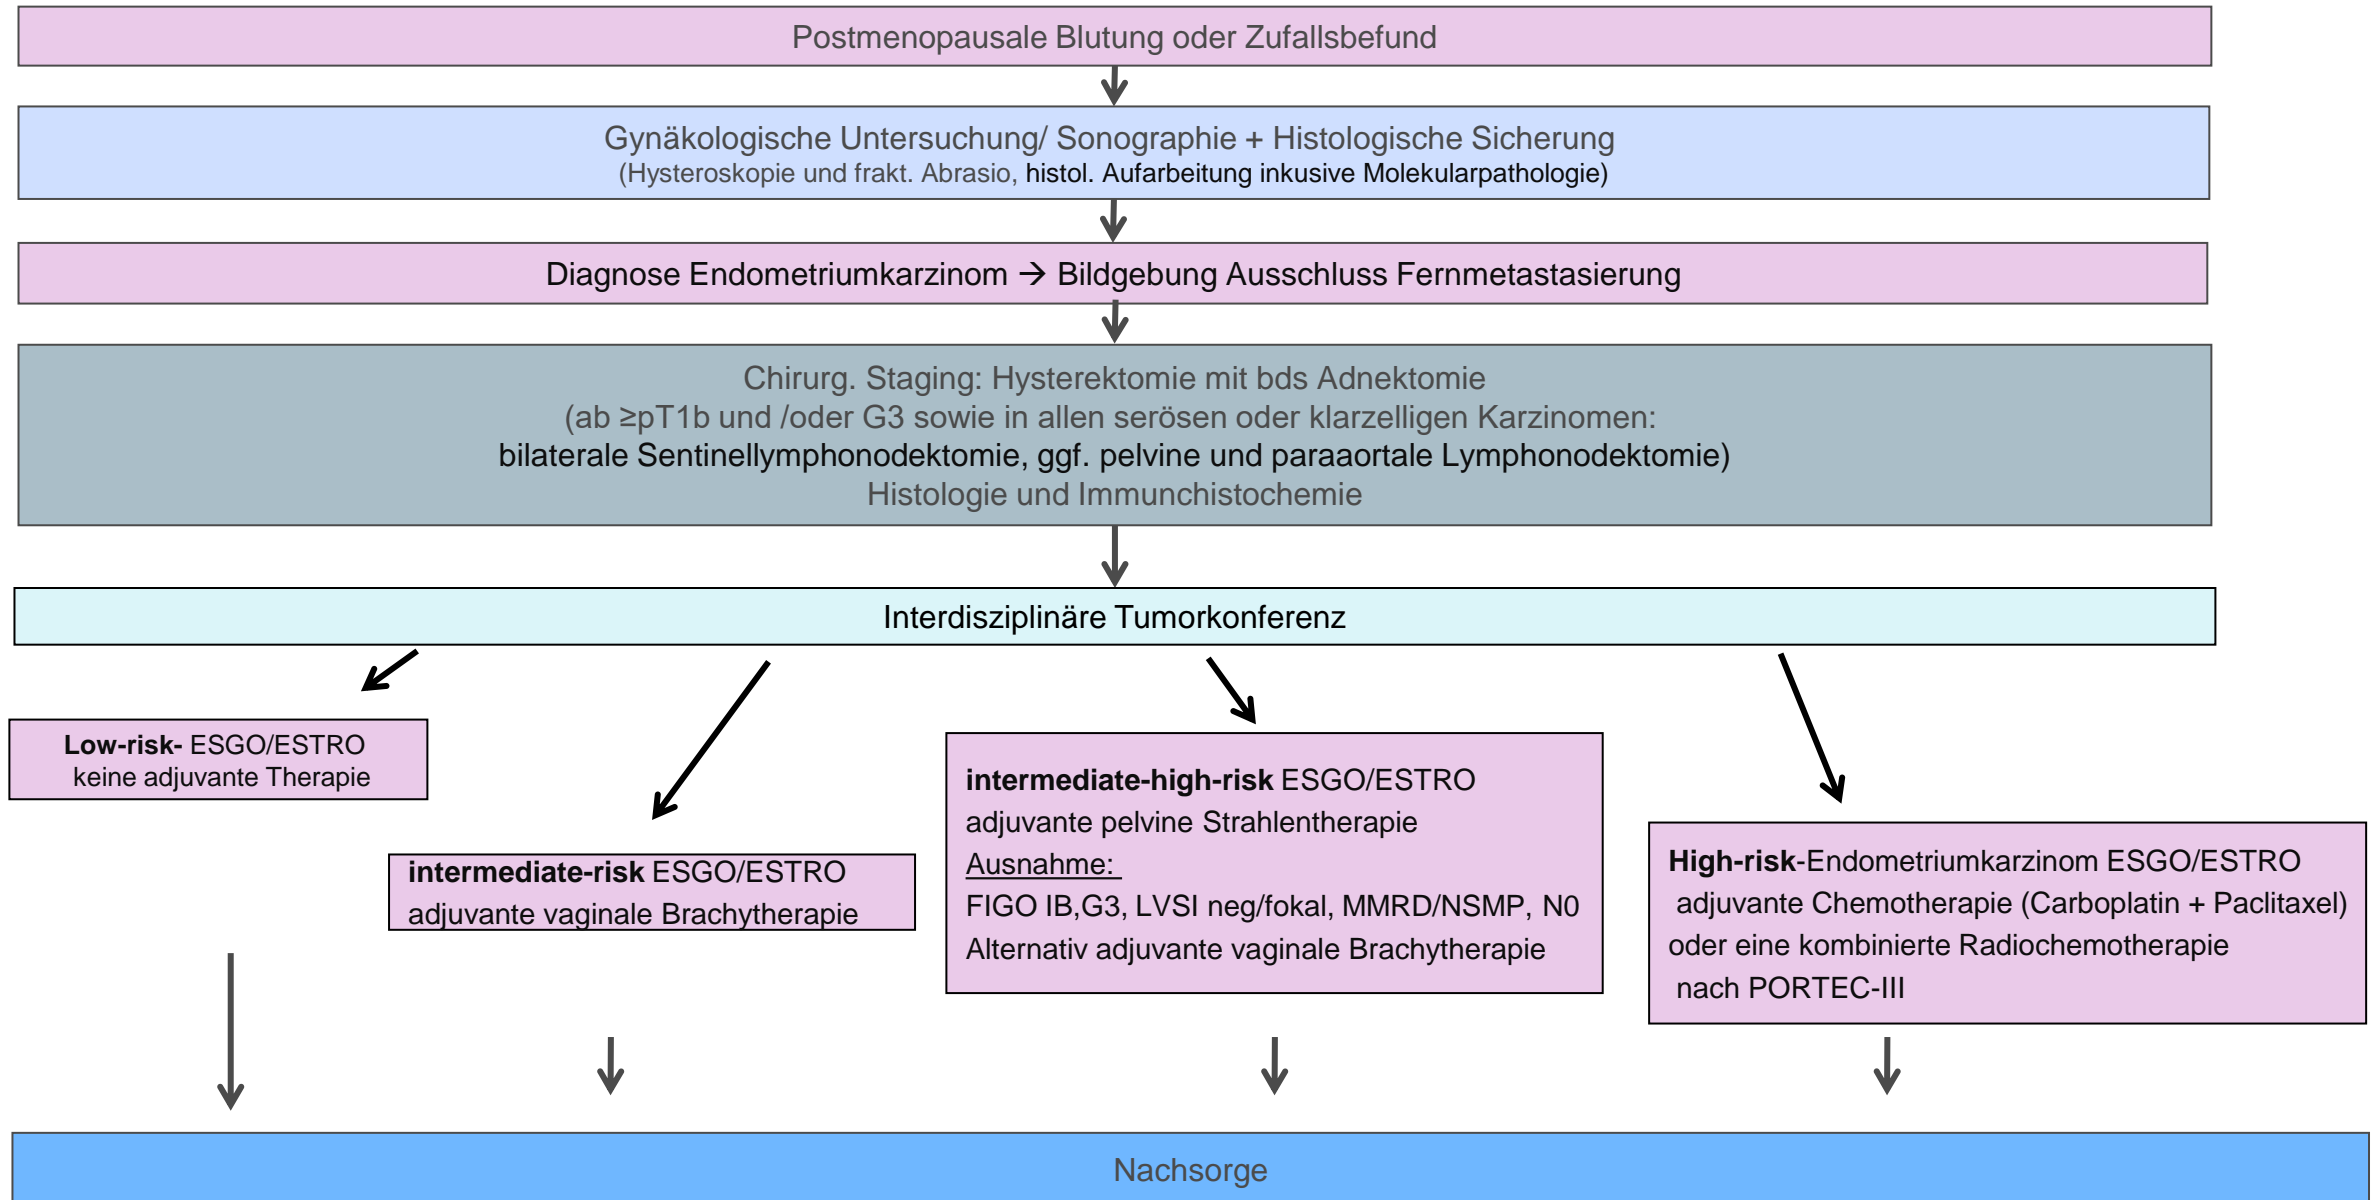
Postmenopausale Blutung oder Zufallsbefund

Gynäkologische Untersuchung/ Sonographie + Histologische Sicherung
(Hysteroskopie und frakt. Abrasio, histol. Aufarbeitung inkusive Molekularpathologie)

Diagnose Endometriumkarzinom → Bildgebung Ausschluss Fernmetastasierung

Chirurg. Staging: Hysterektomie mit bds Adnektomie
(ab ≥pT1b und /oder G3 sowie in allen serösen oder klarzelligen Karzinomen:
bilaterale Sentinellymphonodektomie, ggf. pelvine und paraaortale Lymphonodektomie)
Histologie und Immunchistochemie

Interdisziplinäre Tumorkonferenz

**Low-risk-** ESGO/ESTRO
keine adjuvante Therapie

**intermediate-risk** ESGO/ESTRO
adjuvante vaginale Brachytherapie

**intermediate-high-risk** ESGO/ESTRO
adjuvante pelvine Strahlentherapie
Ausnahme:
FIGO IB,G3, LVSI neg/fokal, MMRD/NSMP, N0
Alternativ adjuvante vaginale Brachytherapie

**High-risk**-Endometriumkarzinom ESGO/ESTRO
adjuvante Chemotherapie (Carboplatin + Paclitaxel)
oder eine kombinierte Radiochemotherapie
nach PORTEC-III

Nachsorge